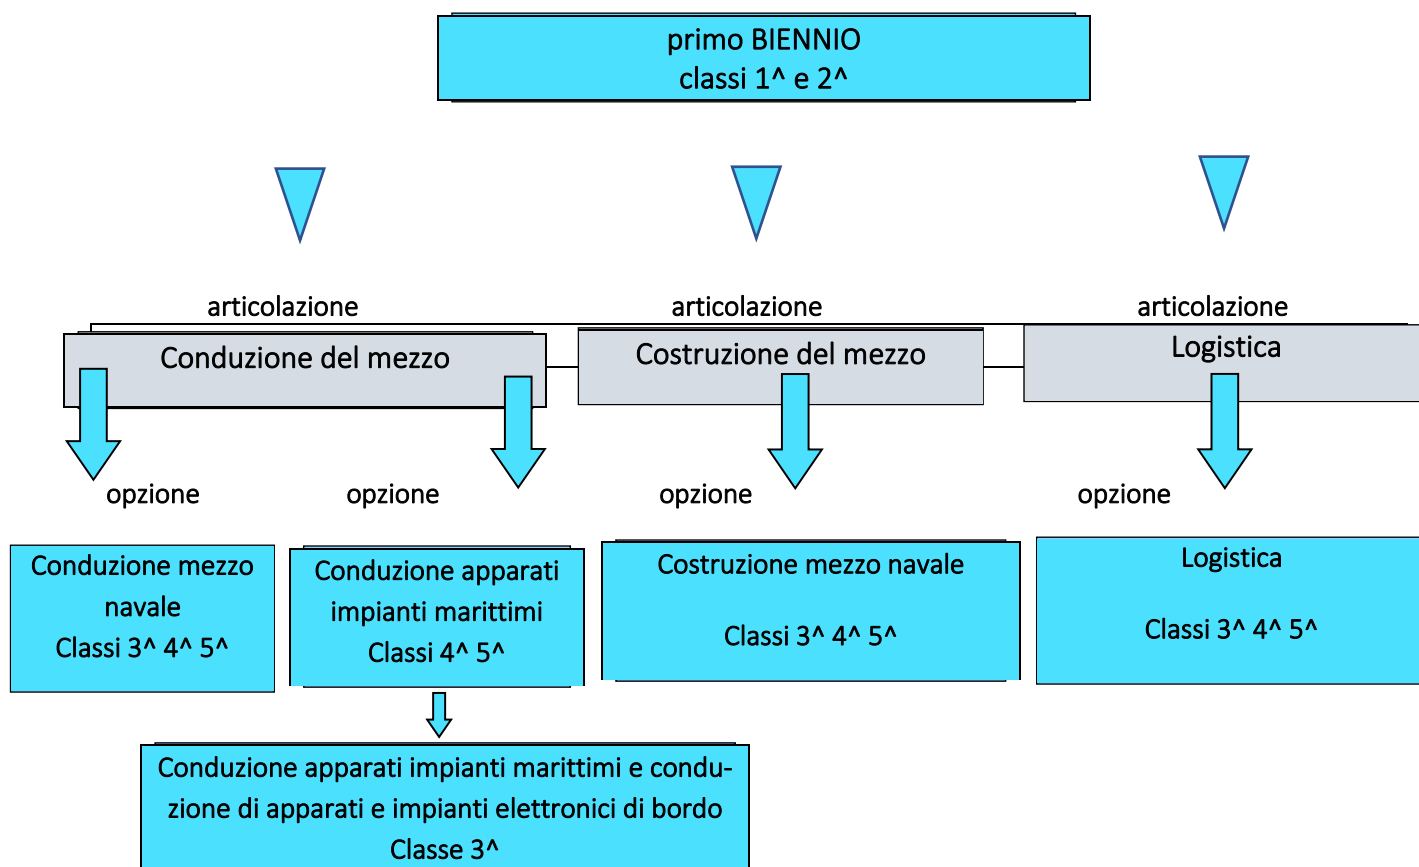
primo BIENNIO
classi 1^ e 2^

articolazione
Conduzione del mezzo

articolazione
Costruzione del mezzo

articolazione
Logistica

opzione
Conduzione mezzo navale
Classi 3^ 4^ 5^

opzione
Conduzione apparati impianti marittimi
Classi 4^ 5^

Conduzione apparati impianti marittimi e conduzione di apparati e impianti elettronici di bordo
Classe 3^

opzione
Costruzione mezzo navale

Classi 3^ 4^ 5^

opzione
Logistica

Classi 3^ 4^ 5^